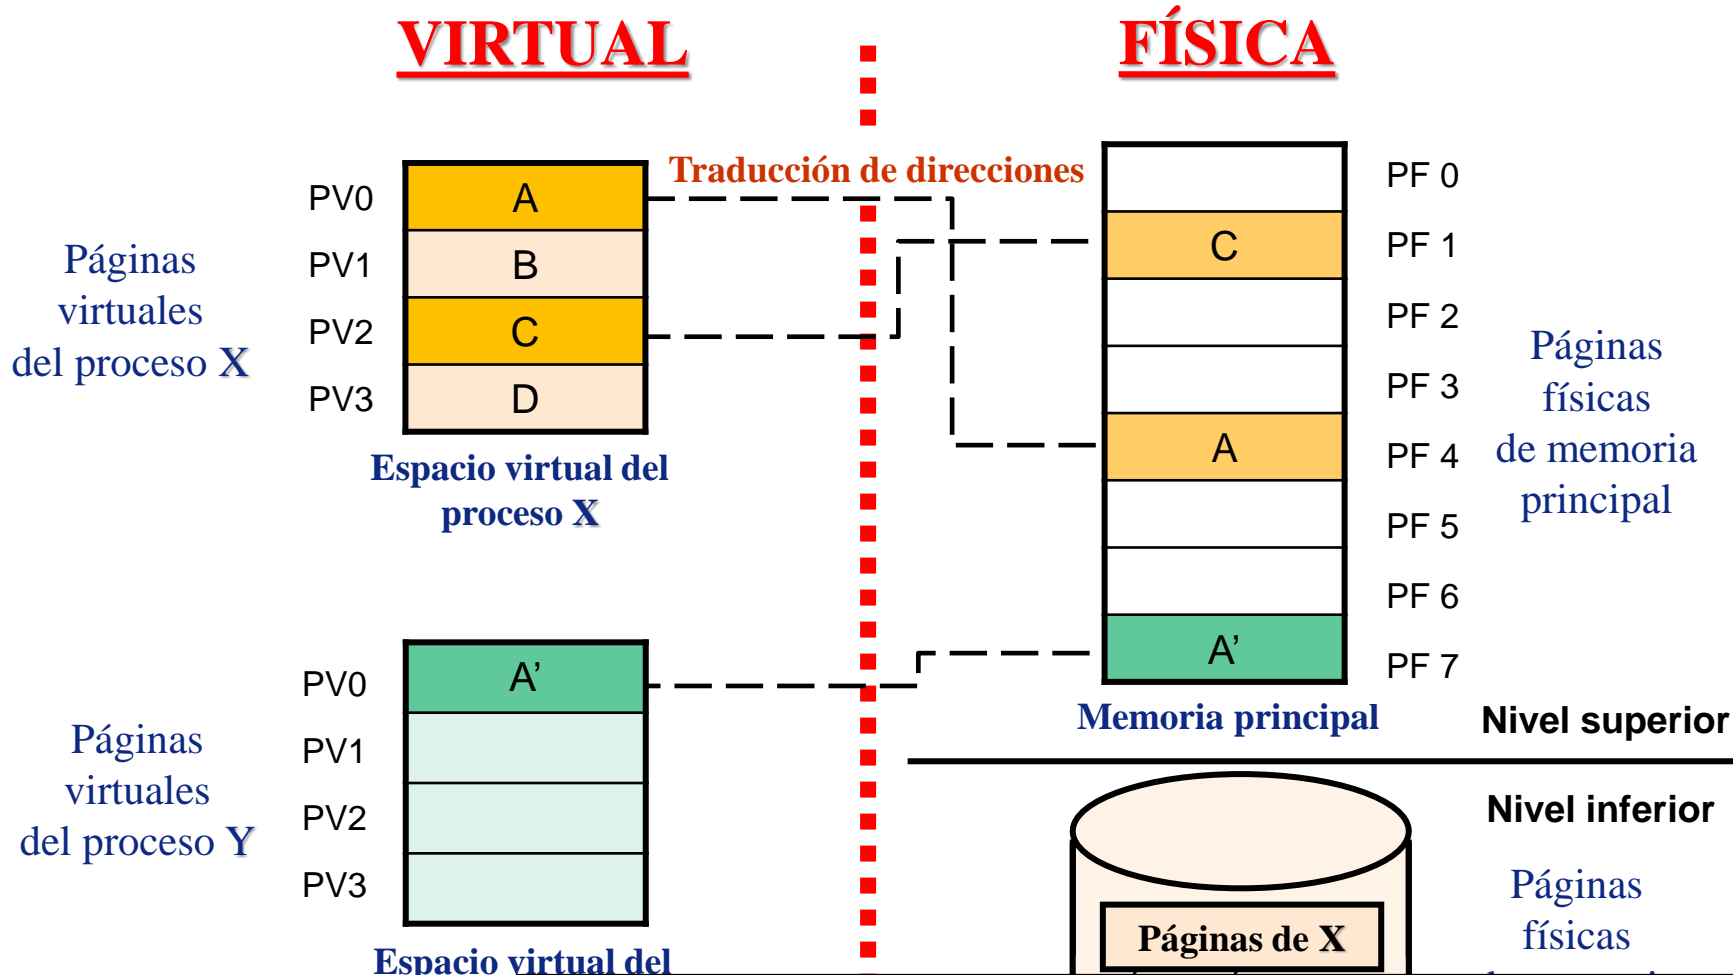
VIRTUAL

FÍSICA

Traducción de direcciones

Páginas virtuales del proceso X

PV0 A
PV1 B
PV2 C
PV3 D

Espacio virtual del proceso X

PF 0
C PF 1
PF 2
PF 3
A PF 4
PF 5
PF 6
A' PF 7

Páginas físicas de memoria principal

Memoria principal

Nivel superior

Páginas virtuales del proceso Y

PV0 A'
PV1
PV2
PV3

Espacio virtual del

Nivel inferior

Páginas de X

Páginas físicas